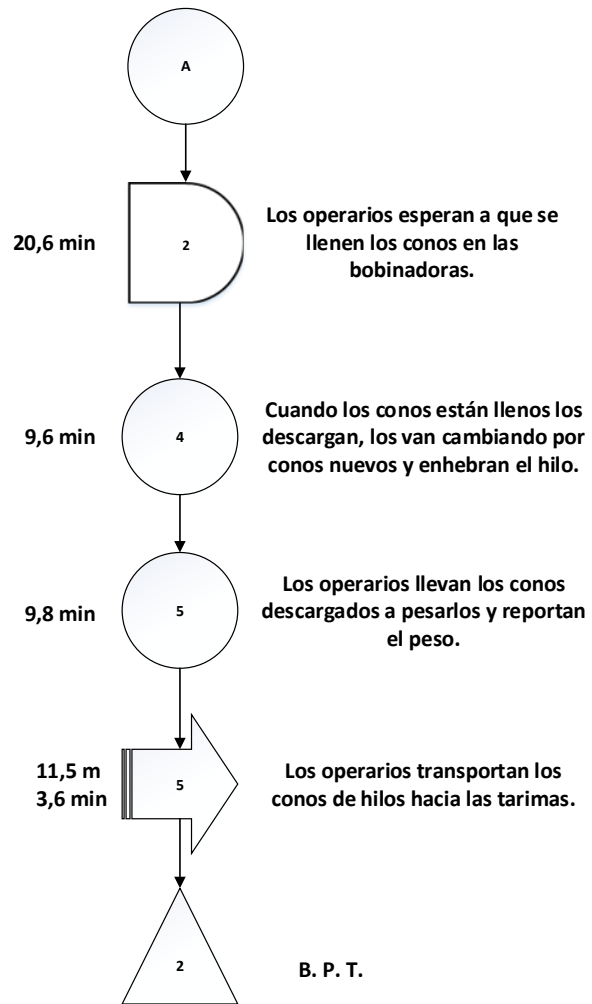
A

20,6 min

2

Los operarios esperan a que se llenen los conos en las bobinadoras.

9,6 min

4

Cuando los conos están llenos los descargan, los van cambiando por conos nuevos y enhebran el hilo.

9,8 min

5

Los operarios llevan los conos descargados a pesarlos y reportan el peso.

11,5 m
3,6 min

5

Los operarios transportan los conos de hilos hacia las tarimas.

2

B. P. T.